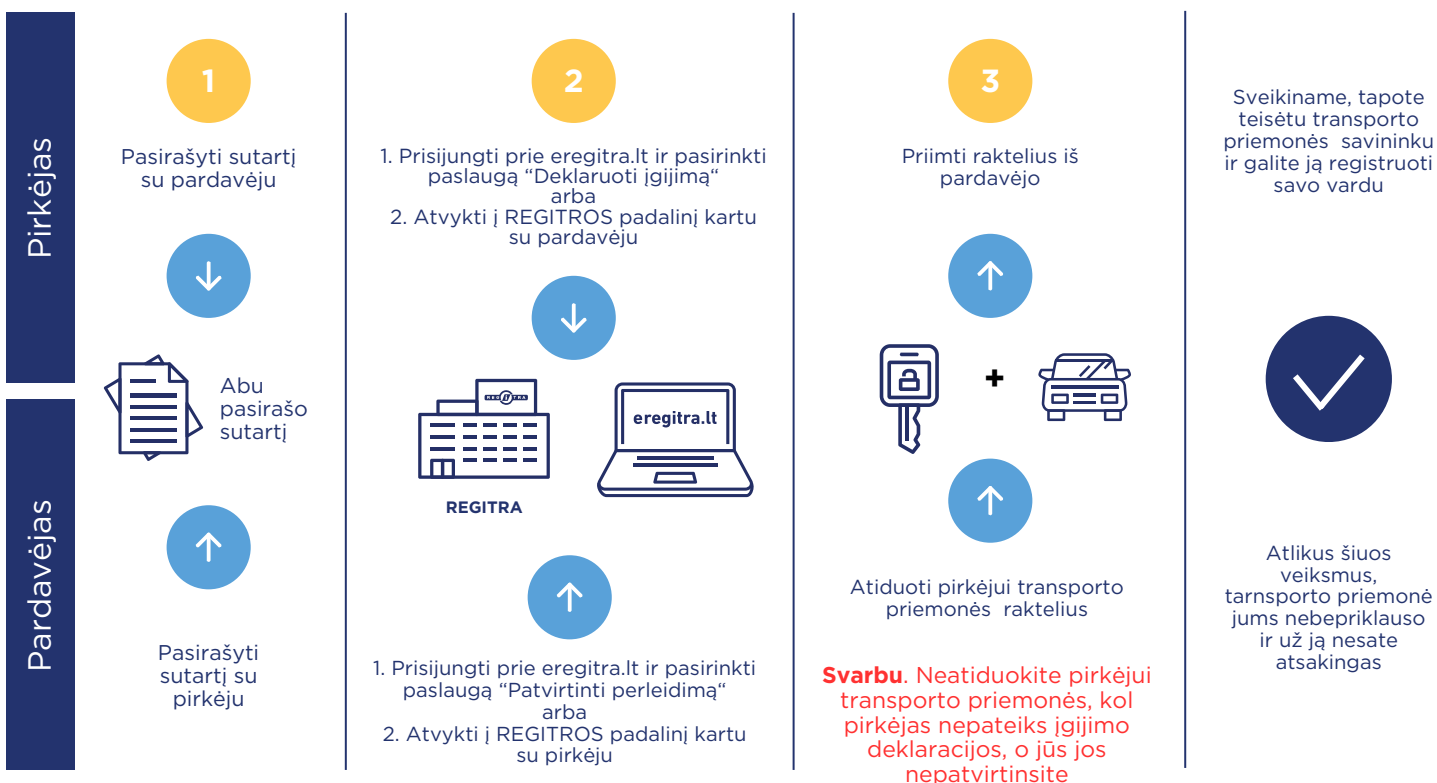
Pirkėjas

Pardavėjas

1

Pasirašyti sutartį su pardavėju

Abu pasirašo sutartį

Pasirašyti sutartį su pirkėju

2

1. Prisijungti prie eregitra.lt ir pasirinkti paslaugą "Deklaruoti įgijimą" arba
2. Atvykti į REGITROS padalinį kartu su pardavėju

REGITRA

eregitra.lt

1. Prisijungti prie eregitra.lt ir pasirinkti paslaugą "Patvirtinti perleidimą" arba
2. Atvykti į REGITROS padalinį kartu su pirkėju

3

Priimti raktelius iš pardavėjo

+

Atiduoti pirkėjui transporto priemonės raktelius

Svarbu. Neatiduokite pirkėjui transporto priemonės, kol pirkėjas nepateiks įgijimo deklaracijos, o jūs jos nepatvirtinsite

Sveikiname, tapote teisėtu transporto priemonės savininku ir galite ją registruoti savo vardu

Atlikus šiuos veiksmus, tarnsporto priemonė jums nebepriklauso ir už ją nesate atsakingas